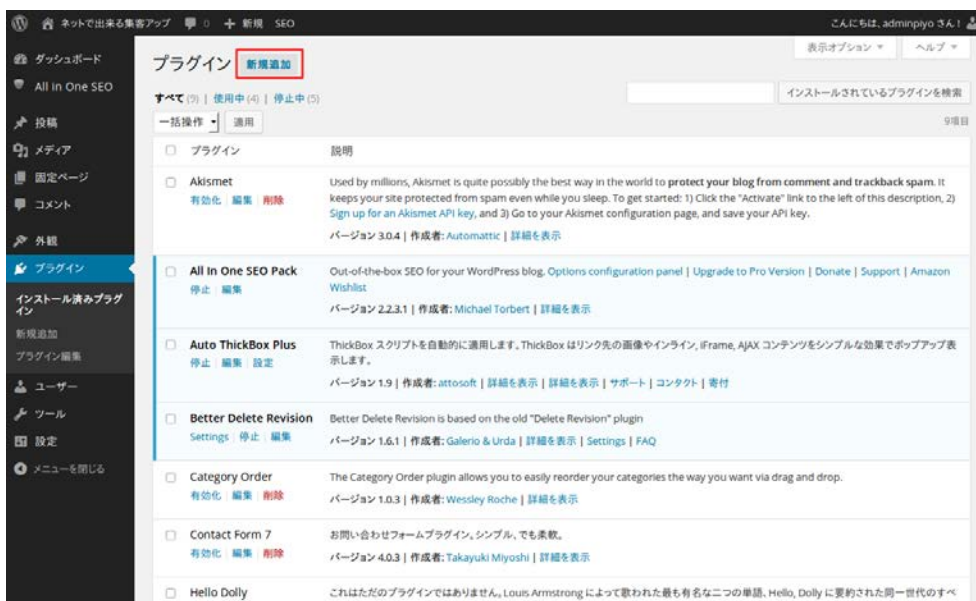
ネットで出来る集客アップ 0 + 新規 SEO こんにちは、adminpiyo さん！

ダッシュボード
All in One SEO
投稿
メディア
固定ページ
コメント
外観
プラグイン
インストール済みプラグイン
新規追加
プラグイン編集
ユーザー
ツール
設定
メニューを閉じる

表示オプション ▼ ヘルプ ▼

プラグイン 新規追加

すべて (9) | 使用中 (4) | 停止中 (5)

インストールされているプラグインを検索

一括操作 適用 9項目

| | プラグイン | 説明 |
|---|---|---|
| | Akismet 有効化 \| 編集 \| 削除 | Used by millions, Akismet is quite possibly the best way in the world to **protect your blog from comment and trackback spam**. It keeps your site protected from spam even while you sleep. To get started: 1) Click the "Activate" link to the left of this description, 2) Sign up for an Akismet API key, and 3) Go to your Akismet configuration page, and save your API key. バージョン 3.0.4 \| 作成者: Automattic \| 詳細を表示 |
| | All In One SEO Pack 停止 \| 編集 | Out-of-the-box SEO for your WordPress blog. Options configuration panel \| Upgrade to Pro Version \| Donate \| Support \| Amazon Wishlist バージョン 2.2.3.1 \| 作成者: Michael Torbert \| 詳細を表示 |
| | Auto ThickBox Plus 停止 \| 編集 \| 設定 | ThickBox スクリプトを自動的に適用します。ThickBox はリンク先の画像やインライン, iFrame, AJAX コンテンツをシンプルな効果でポップアップ表示します。 バージョン 1.9 \| 作成者: attosoft \| 詳細を表示 \| 詳細を表示 \| サポート \| コンタクト \| 寄付 |
| | Better Delete Revision Settings \| 停止 \| 編集 | Better Delete Revision is based on the old "Delete Revision" plugin バージョン 1.6.1 \| 作成者: Galerio & Urda \| 詳細を表示 \| Settings \| FAQ |
| | Category Order 有効化 \| 編集 \| 削除 | The Category Order plugin allows you to easily reorder your categories the way you want via drag and drop. バージョン 1.0.3 \| 作成者: Wessley Roche \| 詳細を表示 |
| | Contact Form 7 有効化 \| 編集 \| 削除 | お問い合わせフォームプラグイン。シンプル、でも柔軟。 バージョン 4.0.3 \| 作成者: Takayuki Miyoshi \| 詳細を表示 |
| | Hello Dolly | これはただのプラグインではありません。Louis Armstrong によって歌われた最も有名な二つの単語、Hello, Dolly に要約された同一世代のすべ |